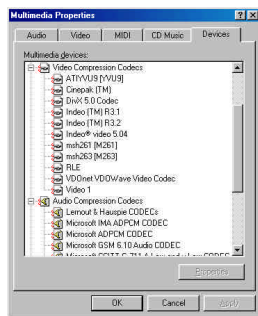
Multimedia Properties

? X

Audio
Video
MIDI
CD Music
Devices

Multimedia devices:

Video Compression Codecs
ATIYVU9 [YVU9]
Cinepak [TM]
DivX 5.0 Codec
Indeo (TM) R3.1
Indeo (TM) R3.2
Indeo® video 5.04
msh261 [M261]
msh263 [M263]
RLE
VDOnet VDOWave Video Codec
Video 1
Audio Compression Codecs
Lernout & Hauspie CODECs
Microsoft IMA ADPCM CODEC
Microsoft ADPCM CODEC
Microsoft GSM 6.10 Audio CODEC
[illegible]

Properties

OK
Cancel
Apply